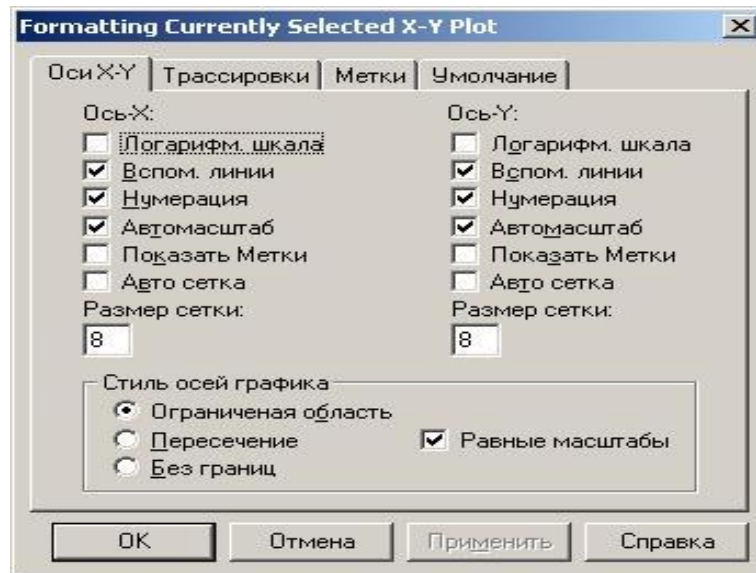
Formatting Currently Selected X-Y Plot

Оси X-Y | Трассировки | Метки | Умолчание

Ось-X:
Логарифм. шкала
Вспом. линии
Нумерация
Автомасштаб
Показать Метки
Авто сетка
Размер сетки:
8

Ось-Y:
Логарифм. шкала
Вспом. линии
Нумерация
Автомасштаб
Показать Метки
Авто сетка
Размер сетки:
8

Стиль осей графика
Ограниченая область
Пересечение
Без границ
Равные масштабы

OK | Отмена | Применить | Справка